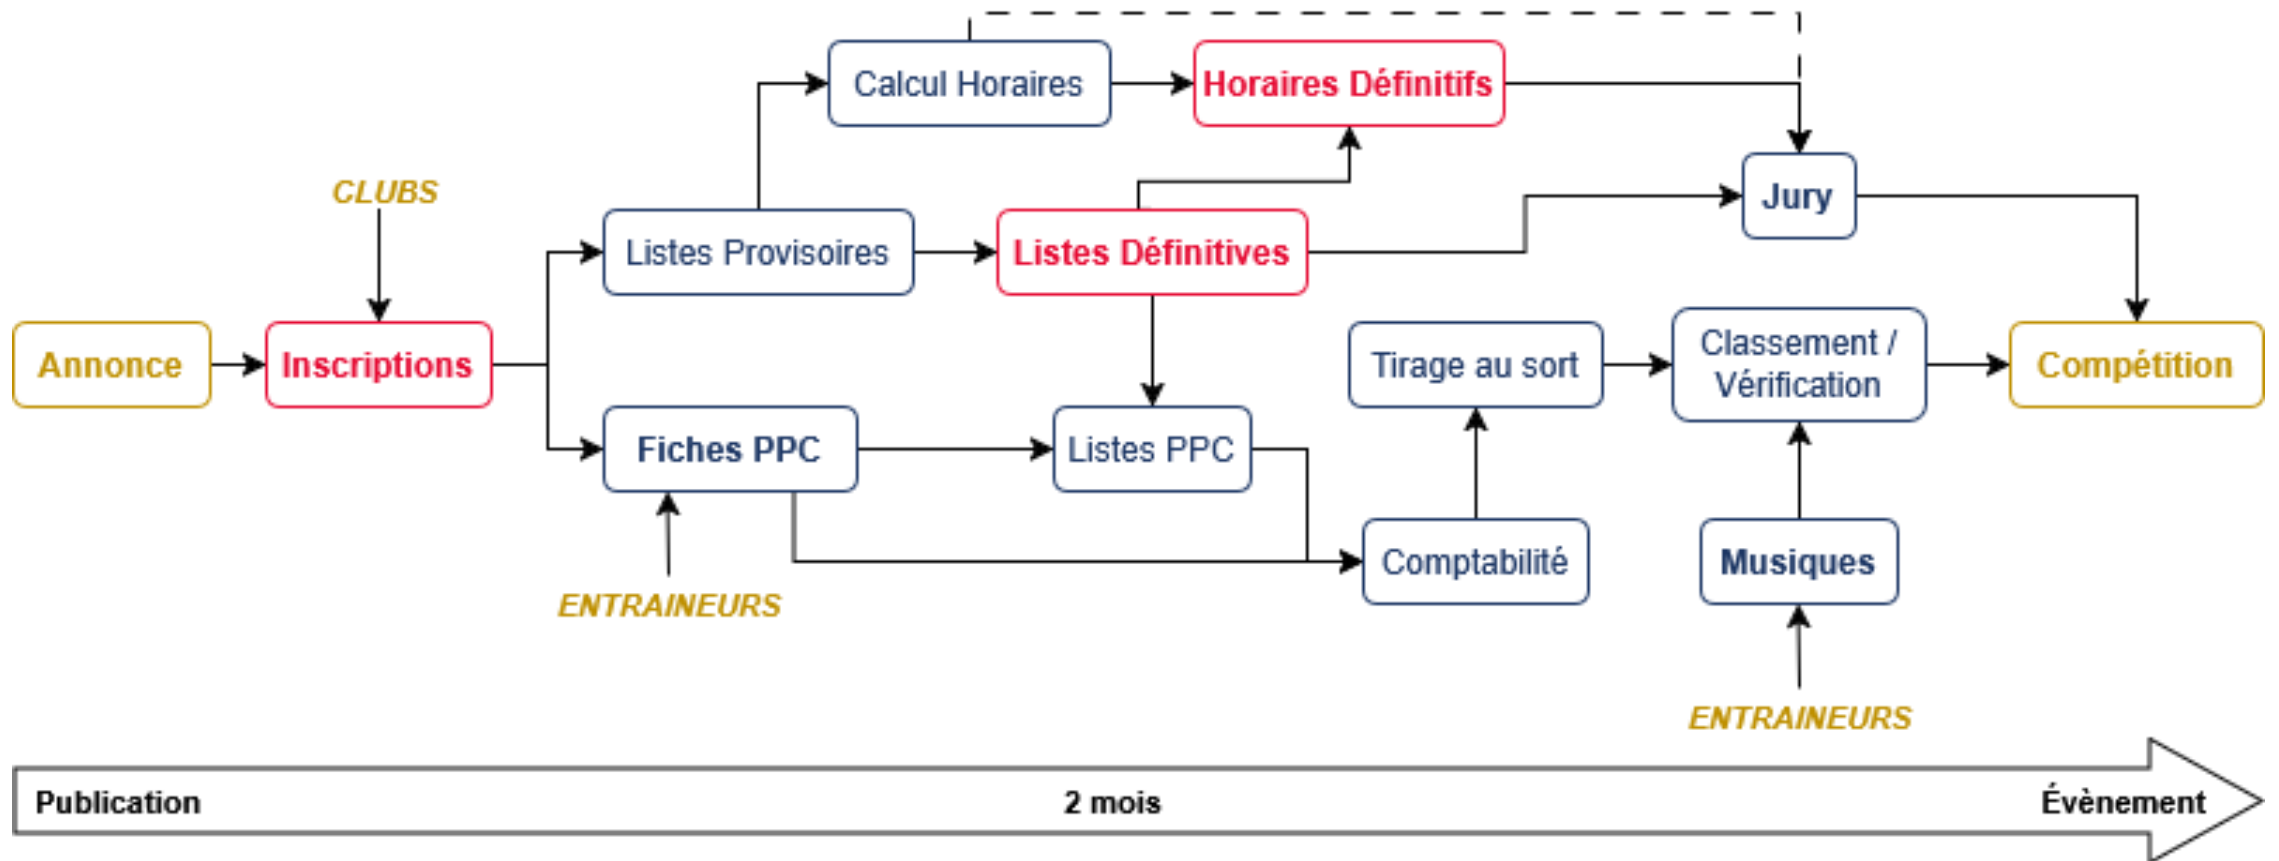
CLUBS

Annonce

Inscriptions

Listes Provisoires

Calcul Horaires

Horaires Définitifs

Listes Définitives

Jury

Fiches PPC

ENTRAINEURS

Listes PPC

Tirage au sort

Comptabilité

Classement / Vérification

Musiques

ENTRAINEURS

Compétition

Publication

2 mois

Évènement